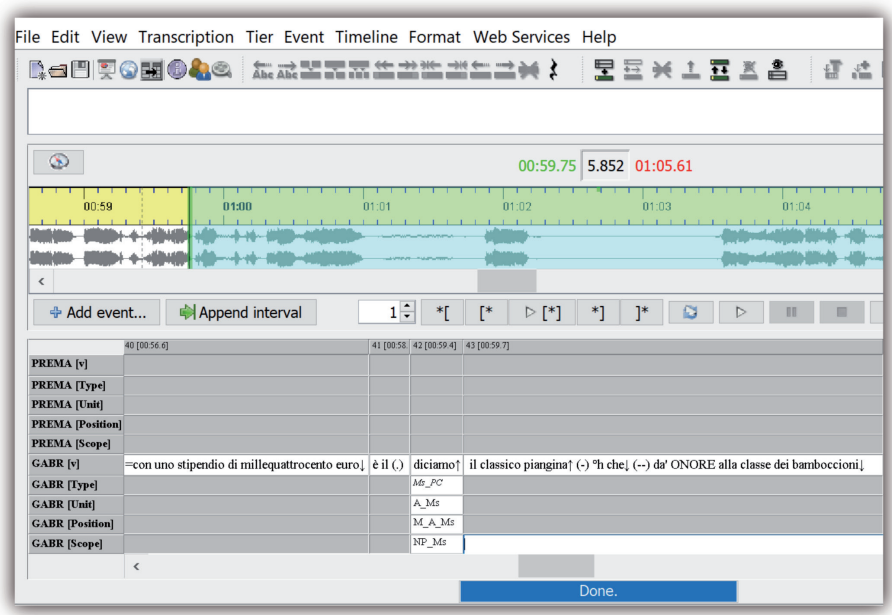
File Edit View Transcription Tier Event Timeline Format Web Services Help

00:59.75 5.852 01:05.61

00:59 01:00 01:01 01:02 01:03 01:04

<

Add event... Append interval 1 *[ [* ▷ [*] *] ]*

| | 40 [00:56.6] | 41 [00:58. | 42 [00:59.4] | 43 [00:59.7] |
|---|---|---|---|---|
| PREMA [v] | | | | |
| PREMA [Type] | | | | |
| PREMA [Unit] | | | | |
| PREMA [Position] | | | | |
| PREMA [Scope] | | | | |
| GABR [v] | =con uno stipendio di millequattrocento euro↓ | è il (.) | diciamo↑ | il classico piangina↑ (-) °h che↓ (--) da' ONORE alla classe dei bamboccioni↓ |
| GABR [Type] | | | Ms_PC | |
| GABR [Unit] | | | A_Ms | |
| GABR [Position] | | | M_A_Ms | |
| GABR [Scope] | | | NP_Ms | |

<

Done.